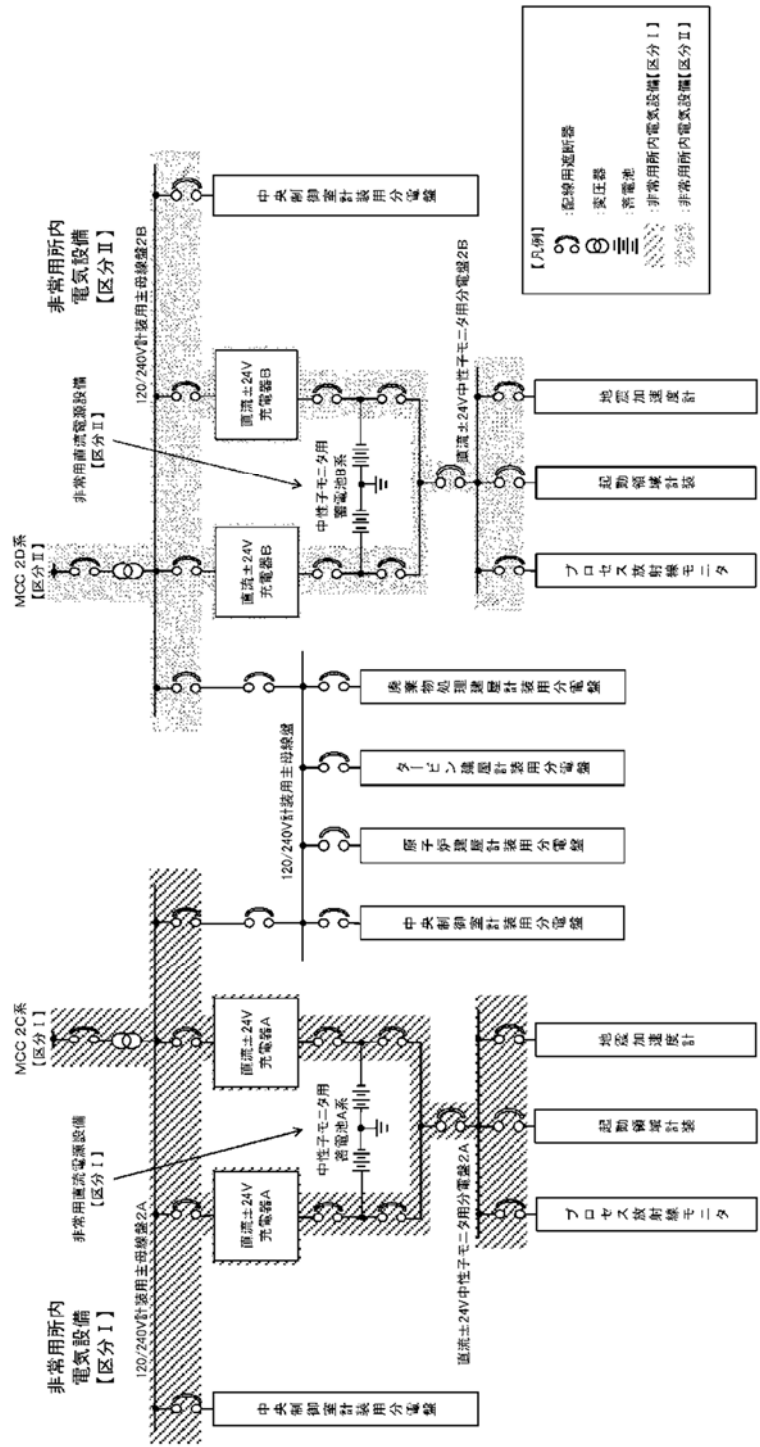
非常用所内電気設備【区分Ⅰ】

120/240V計装用主母線盤2A

非常用直流電源設備【区分Ⅰ】

MCC 2C系【区分Ⅰ】

直流±24V充電器A

直流±24V充電器A

中性子モニタ用蓄電池A系

直流±24V中性子モニタ用分電盤2A

中央制御室計装用分電盤

プロセス放射線モニタ

起動領域計装

地震加速度計

中央制御室計装用分電盤

120/240V計装用主母線盤

原子炉建屋計装用分電盤

タービン建屋計装用分電盤

廃棄物処理建屋計装用分電盤

MCC 2D系【区分Ⅱ】

非常用直流電源設備【区分Ⅱ】

非常用所内電気設備【区分Ⅱ】

120/240V計装用主母線盤2B

直流±24V充電器B

直流±24V充電器B

中性子モニタ用蓄電池B系

直流±24V中性子モニタ用分電盤2B

プロセス放射線モニタ

起動領域計装

地震加速度計

中央制御室計装用分電盤

【凡例】
:配線用遮断器
:変圧器
:蓄電池
:非常用所内電気設備【区分Ⅰ】
:非常用所内電気設備【区分Ⅱ】